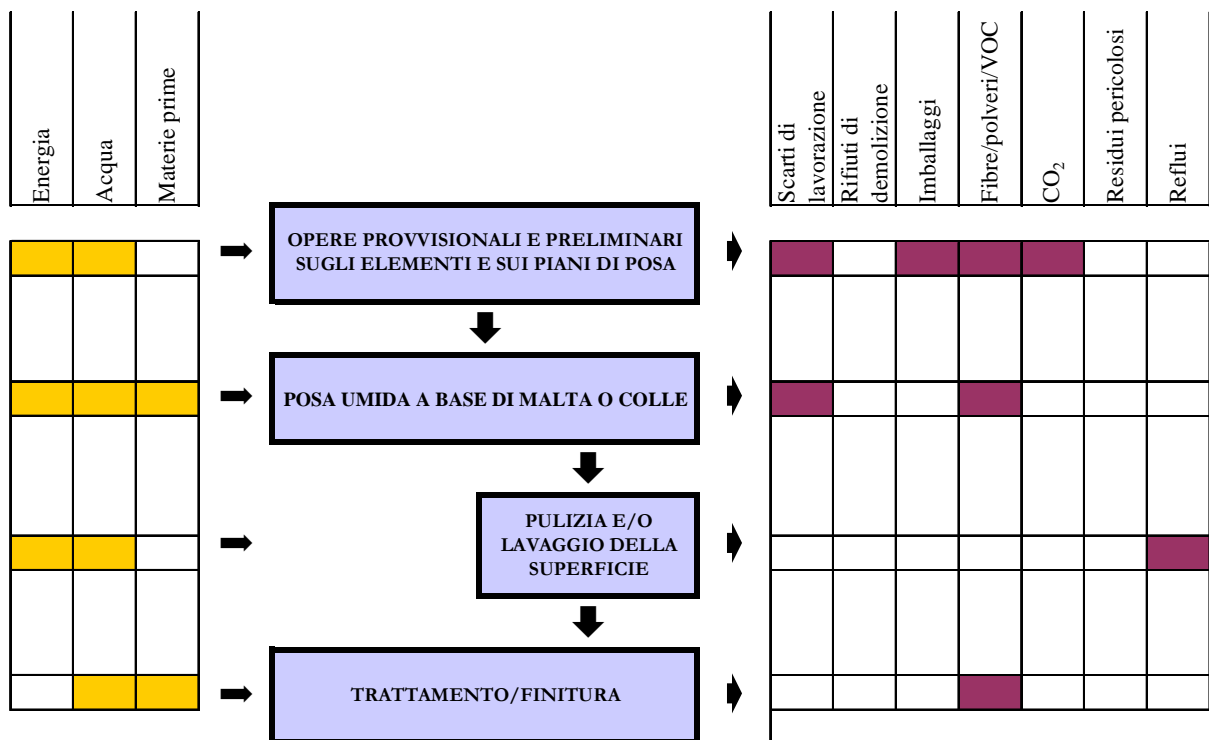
Energia

Acqua

Materie prime

Scarti di lavorazione

Rifiuti di demolizione

Imballaggi

Fibre/polveri/VOC

$CO_2$

Residui pericolosi

Reflui

OPERE PROVVISIONALI E PRELIMINARI SUGLI ELEMENTI E SUI PIANI DI POSA

POSA UMIDA A BASE DI MALTA O COLLE

PULIZIA E/O LAVAGGIO DELLA SUPERFICIE

TRATTAMENTO/FINITURA